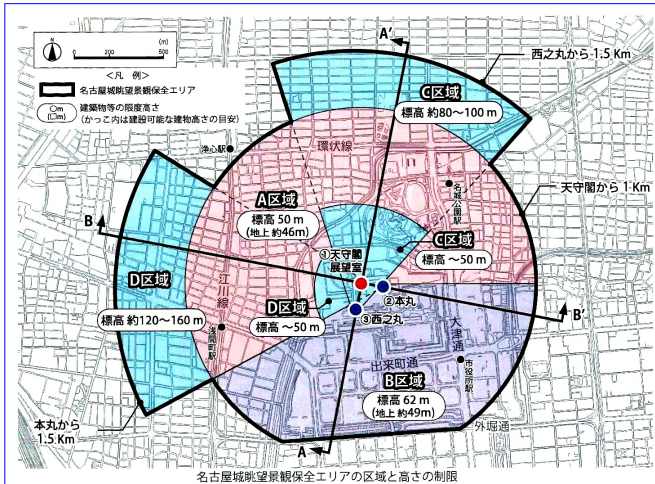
N
0 200 500 (m)

<凡 例>
名古屋城眺望景観保全エリア
○m (□m) 建築物等の限度高さ (かっこ内は建設可能な建物高さの目安)

A′
西之丸から 1.5 Km
C区域
標高 約80〜100 m
浄心駅
環状線
名城公園駅
天守閣から 1 Km
A区域
標高 50 m
(地上 約46m)
B
①天守閣展望室
C区域
標高 〜50 m
D区域
標高 約120〜160 m
江川線
浅間町駅
D区域
標高 〜50 m
②本丸
③西之丸
B′
大津通
出来町通
市役所駅
B区域
標高 62 m
(地上 約49m)
本丸から 1.5 Km
外堀通
A
名古屋城眺望景観保全エリアの区域と高さの制限